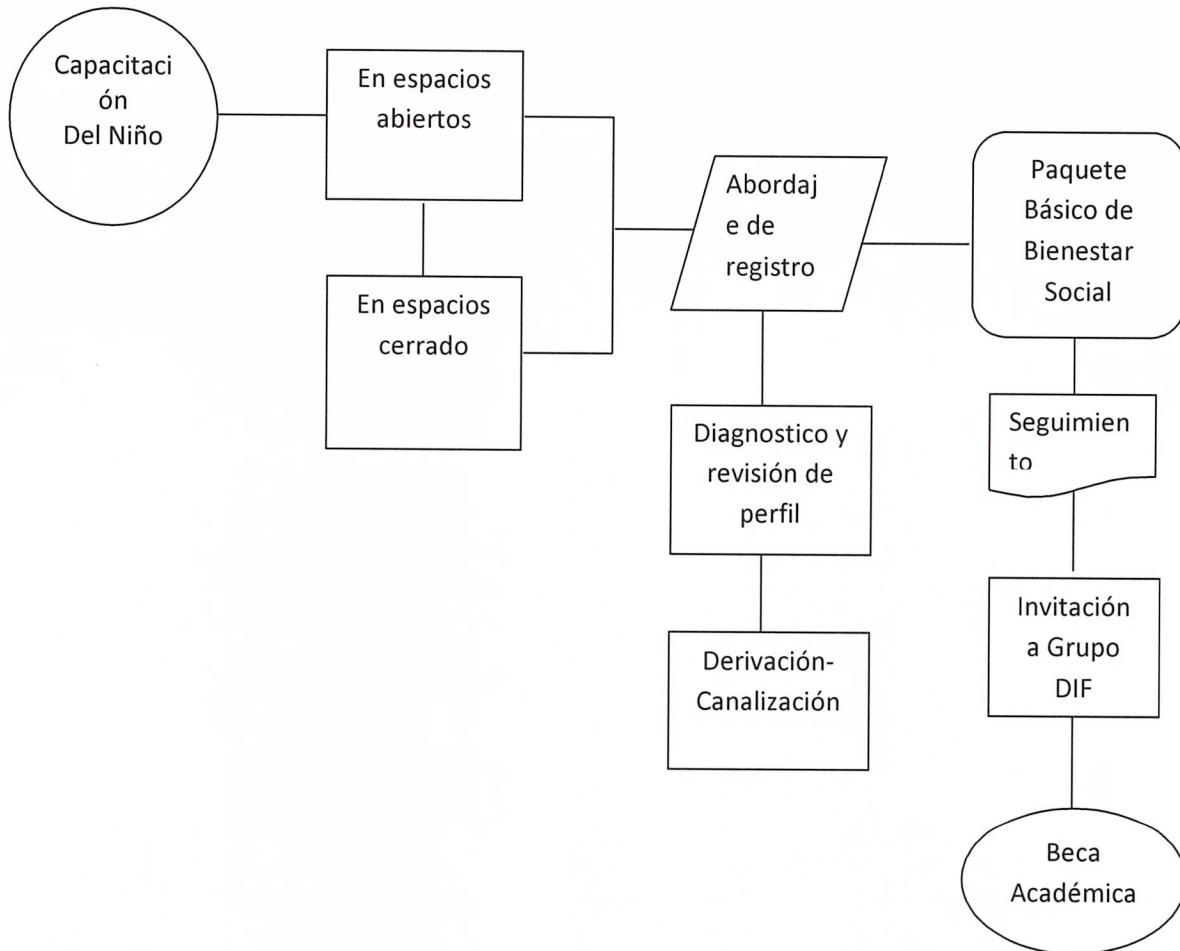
Capacitaci ón Del Niño

En espacios abiertos

En espacios cerrado

Abordaj e de registro

Paquete Básico de Bienestar Social

Diagnostico y revisión de perfil

Derivación-Canalización

Seguimien to

Invitación a Grupo DIF

Beca Académica